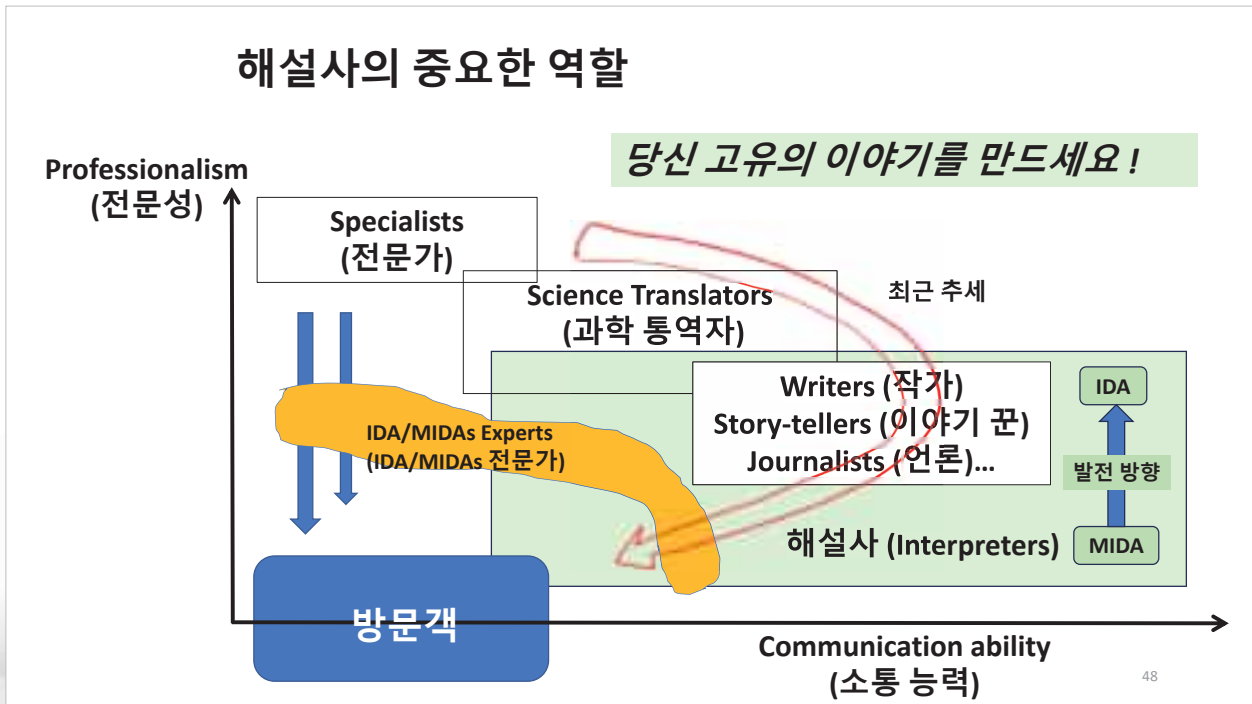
해설사의 중요한 역할

당신 고유의 이야기를 만드세요 !

Professionalism
(전문성)

Specialists
(전문가)

Science Translators
(과학 통역자)

최근 추세

IDA/MIDAs Experts
(IDA/MIDAs 전문가)

Writers (작가)
Story-tellers (이야기 꾼)
Journalists (언론)...

IDA

발전 방향

MIDA

해설사 (Interpreters)

방문객

Communication ability
(소통 능력)

48